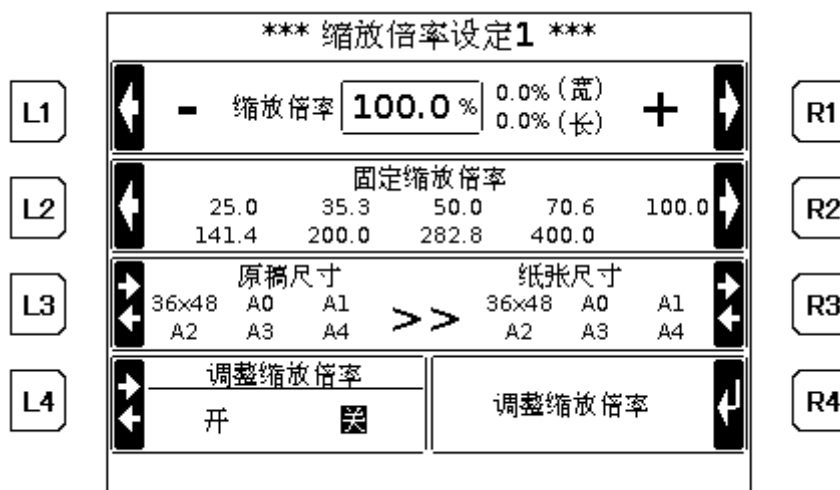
*** 缩放倍率设定1 ***

L1

- 缩放倍率 100.0 % 0.0% (宽) 0.0% (长) +

R1

L2

固定缩放倍率

25.0 35.3 50.0 70.6 100.0

141.4 200.0 282.8 400.0

R2

L3

原稿尺寸

36x48 A0 A1

A2 A3 A4

>>

纸张尺寸

36x48 A0 A1

A2 A3 A4

R3

L4

调整缩放倍率

开 关

调整缩放倍率

R4